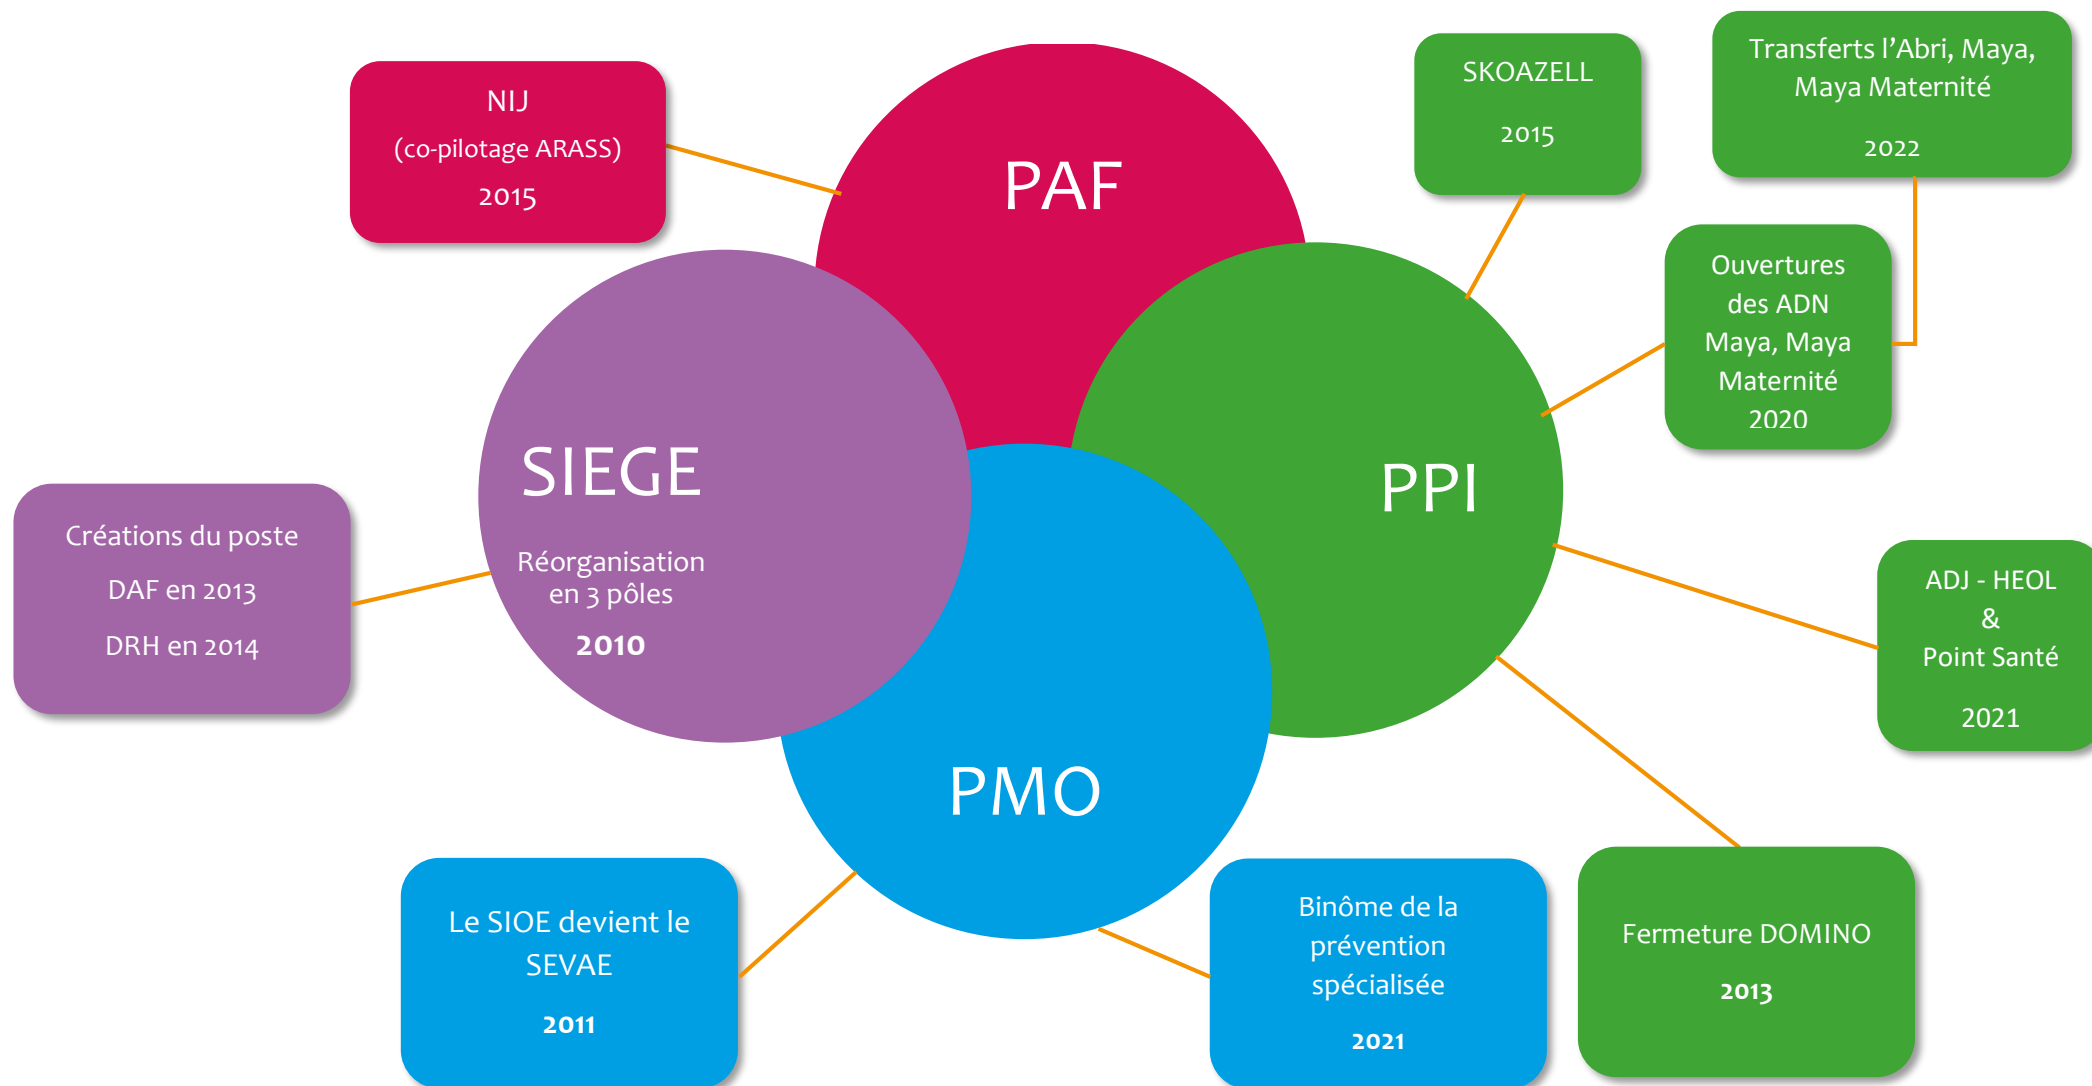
NIJ
(co-pilotage ARASS)
2015

PAF

SKOAZELL
2015

Transferts l'Abri, Maya, Maya Maternité
2022

Ouvertures des ADN Maya, Maya Maternité
2020

SIEGE
Réorganisation en 3 pôles
**2010**

Créations du poste
DAF en 2013
DRH en 2014

PPI

ADJ - HEOL
&
Point Santé
2021

PMO

Le SIOE devient le SEVAE
**2011**

Binôme de la prévention spécialisée
**2021**

Fermeture DOMINO
**2013**